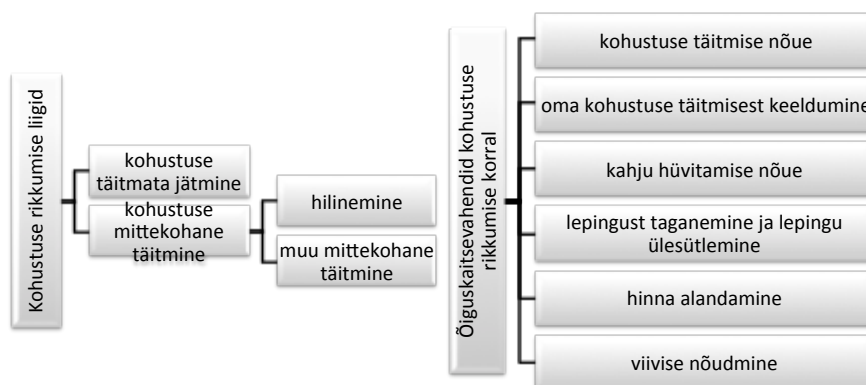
Kohustuse rikkumise liigid

kohustuse täitmata jätmine

kohustuse mittekohane täitmine

hilinemine

muu mittekohane täitmine

Õiguskaitsevahendid kohustuse rikkumise korral

kohustuse täitmise nõue

oma kohustuse täitmisest keeldumine

kahju hüvitamise nõue

lepingust taganemine ja lepingu ülesütlemine

hinna alandamine

viivise nõudmine